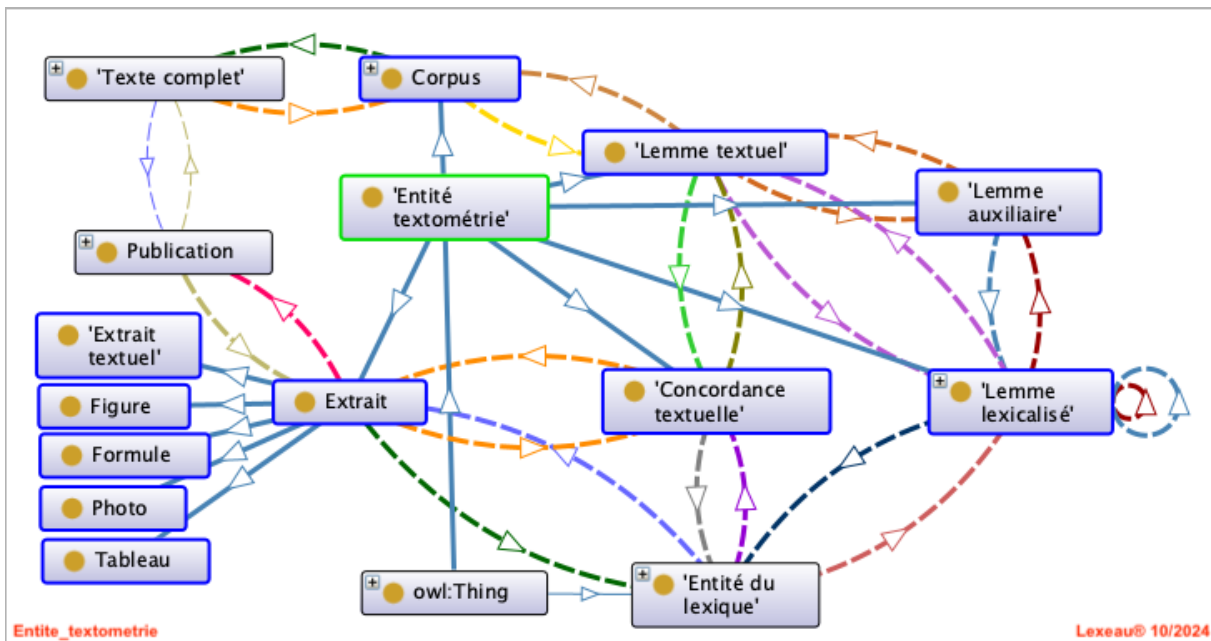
'Texte complet'

Corpus

'Lemme textuel'

'Entité textométrie'

'Lemme auxiliaire'

Publication

'Extrait textuel'

Extrait

'Concordance textuelle'

'Lemme lexicalisé'

Figure

Formule

Photo

Tableau

owl:Thing

'Entité du lexique'

Entite_textometrie

Lexeau® 10/2024